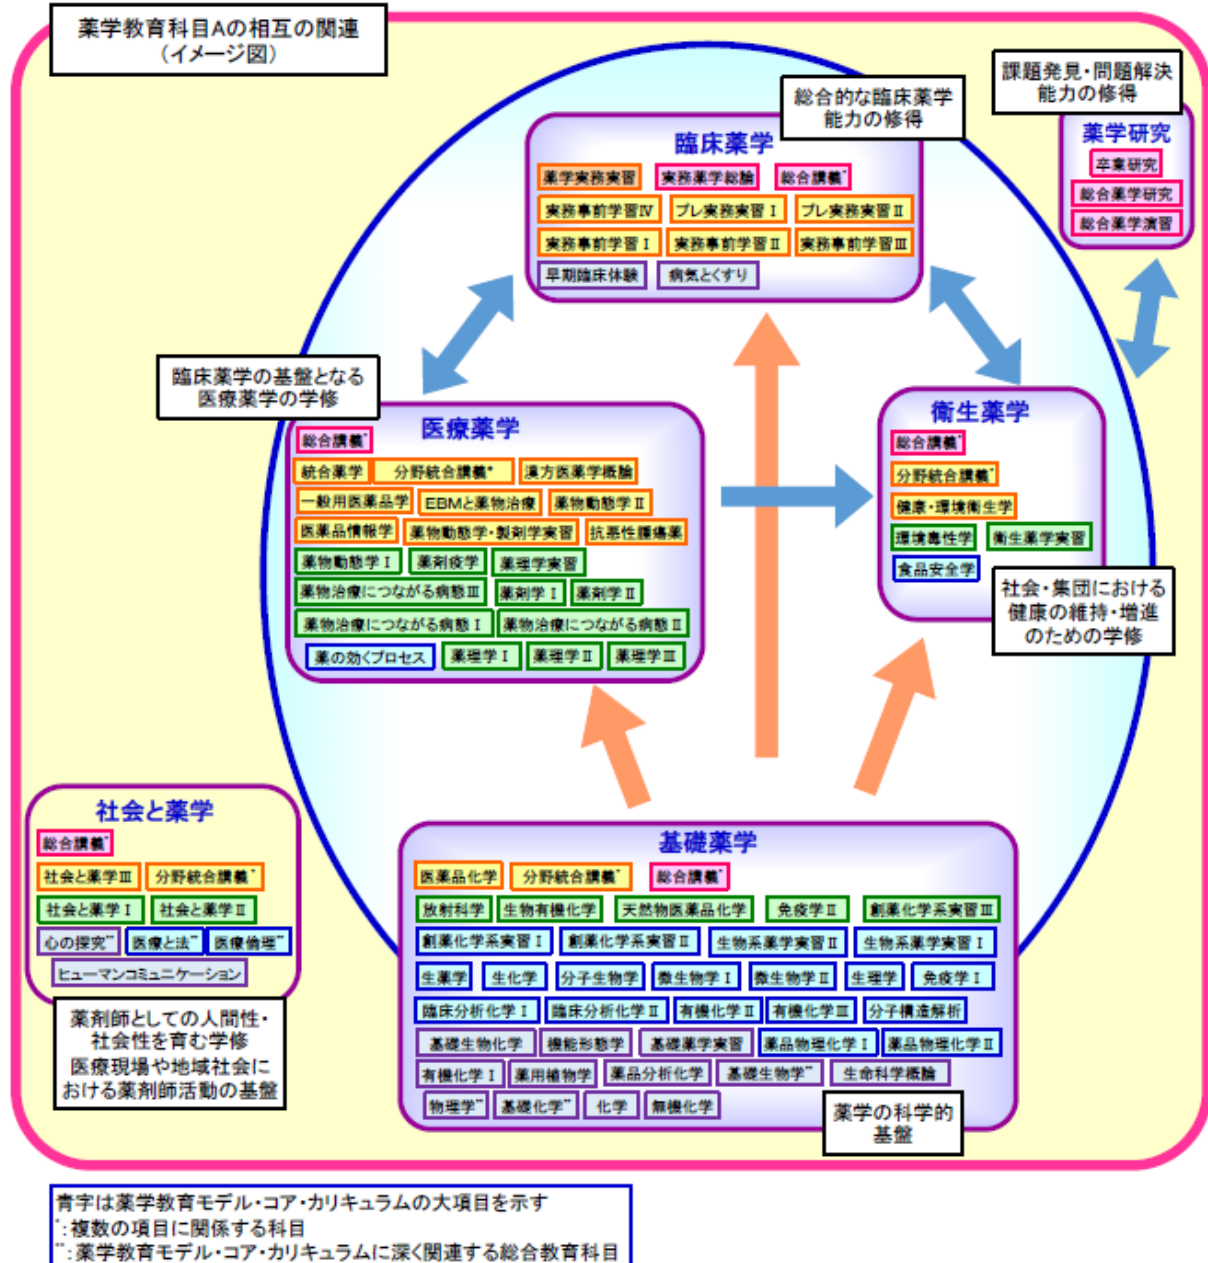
薬学教育科目Aの相互の関連
(イメージ図)

課題発見・問題解決
能力の修得

総合的な臨床薬学
能力の修得

臨床薬学
薬学実務実習
実務薬学総論
総合講義*
実務事前学習Ⅳ
プレ実務実習Ⅰ
プレ実務実習Ⅱ
実務事前学習Ⅰ
実務事前学習Ⅱ
実務事前学習Ⅲ
早期臨床体験
病気とくすり

薬学研究
卒業研究
総合薬学研究
総合薬学演習

臨床薬学の基盤となる
医療薬学の学修

医療薬学
総合講義*
統合薬学
分野統合講義*
漢方医薬学概論
一般用医薬品学
EBMと薬物治療
薬物動態学Ⅱ
医薬品情報学
薬物動態学・製剤学実習
抗悪性腫瘍薬
薬物動態学Ⅰ
薬剤疫学
薬理学実習
薬物治療につながる病態Ⅲ
薬剤学Ⅰ
薬剤学Ⅱ
薬物治療につながる病態Ⅰ
薬物治療につながる病態Ⅱ
薬の効くプロセス
薬理学Ⅰ
薬理学Ⅱ
薬理学Ⅲ

衛生薬学
総合講義*
分野統合講義*
健康・環境衛生学
環境毒性学
衛生薬学実習
食品安全学

社会・集団における
健康の維持・増進
のための学修

社会と薬学
総合講義*
社会と薬学Ⅲ
分野統合講義*
社会と薬学Ⅰ
社会と薬学Ⅱ
心の探究**
医療と法**
医療倫理**
ヒューマンコミュニケーション

薬剤師としての人間性・
社会性を育む学修
医療現場や地域社会に
おける薬剤師活動の基盤

基礎薬学
医薬品化学
分野統合講義*
総合講義*
放射科学
生物有機化学
天然物医薬品化学
免疫学Ⅱ
創薬化学系実習Ⅲ
創薬化学系実習Ⅰ
創薬化学系実習Ⅱ
生物系薬学実習Ⅱ
生物系薬学実習Ⅰ
生薬学
生化学
分子生物学
微生物学Ⅰ
微生物学Ⅱ
生理学
免疫学Ⅰ
臨床分析化学Ⅰ
臨床分析化学Ⅱ
有機化学Ⅱ
有機化学Ⅲ
分子構造解析
基礎生物化学
機能形態学
基礎薬学実習
薬品物理化学Ⅰ
薬品物理化学Ⅱ
有機化学Ⅰ
薬用植物学
薬品分析化学
基礎生物学**
生命科学概論
物理学**
基礎化学**
化学
無機化学

薬学の科学的
基盤

青字は薬学教育モデル・コア・カリキュラムの大項目を示す
*:複数の項目に関係する科目
**:薬学教育モデル・コア・カリキュラムに深く関連する総合教育科目